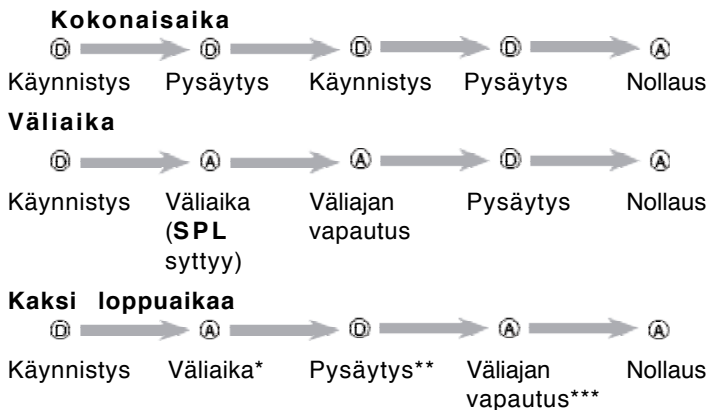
**Kokonaisaika**

Ⓓ → Ⓓ → Ⓓ → Ⓓ → Ⓐ

Käynnistys Pysäytys Käynnistys Pysäytys Nollaus

**Väliaika**

Ⓓ → Ⓐ → Ⓐ → Ⓓ → Ⓐ

Käynnistys Väliaika (**SPL** syttyy) Väliajan vapautus Pysäytys Nollaus

**Kaksi loppuaikaa**

Ⓓ → Ⓐ → Ⓓ → Ⓐ → Ⓐ

Käynnistys Väliaika* Pysäytys** Väliajan vapautus*** Nollaus